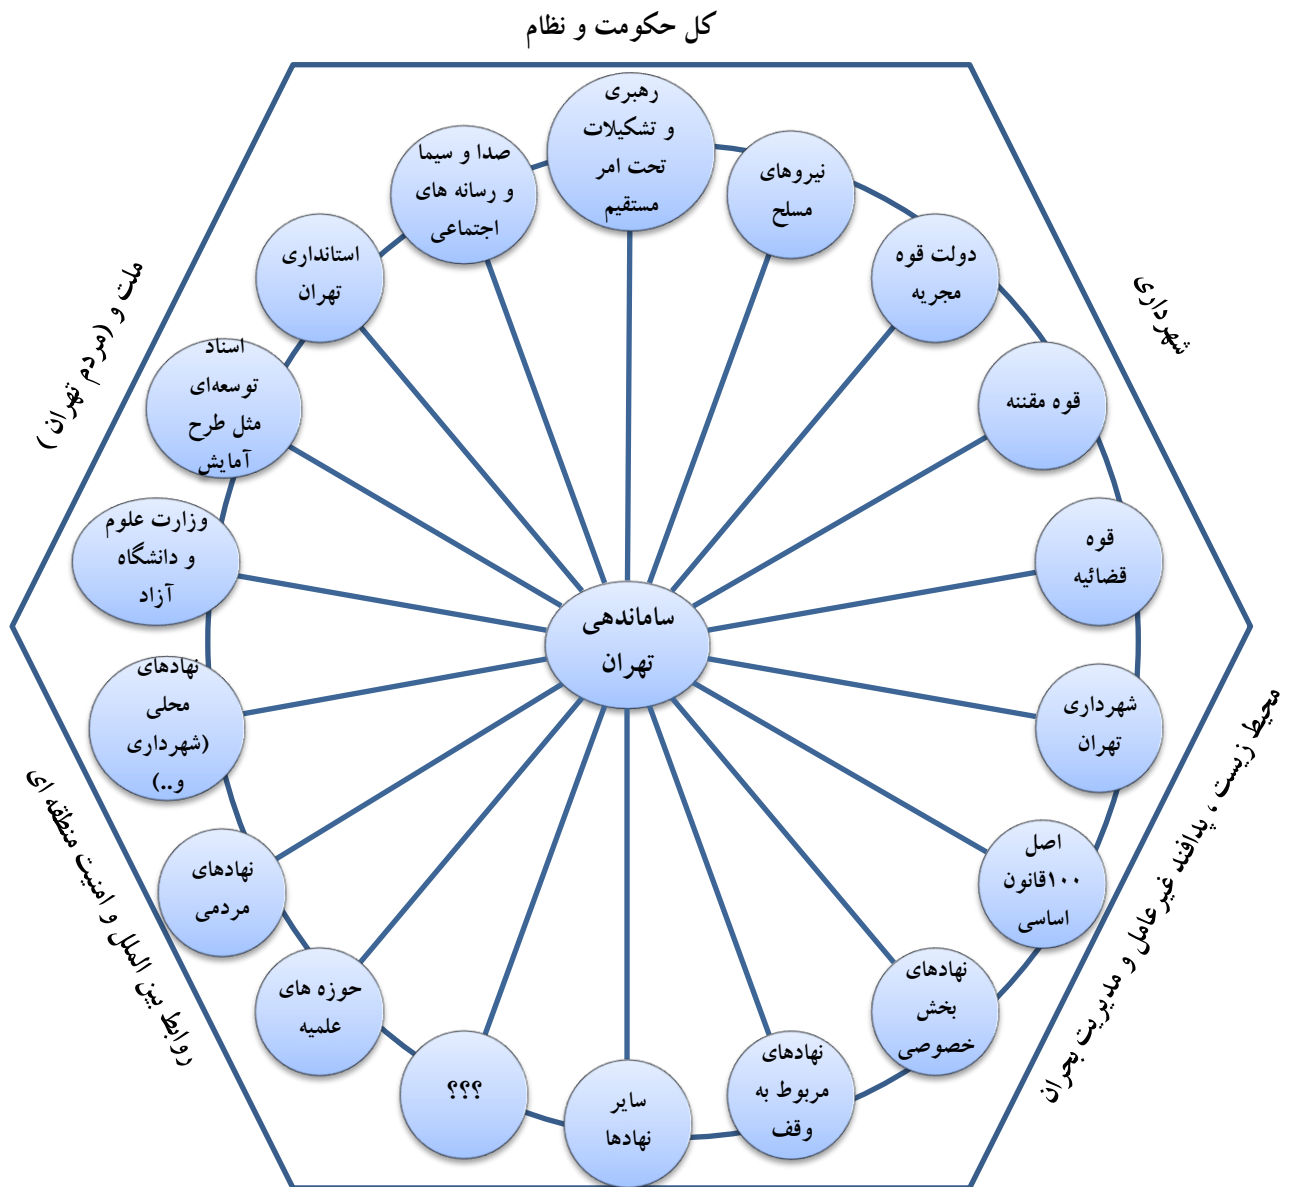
کل حکومت و نظام

ملت و (مردم تهران)

شهرداری

محیط زیست ، پدافند غیرعامل و مدیریت بحران

روابط بین الملل و امنیت منطقه ای

رهبری و تشکیلات تحت امر مستقیم

نیروهای مسلح

دولت قوه مجریه

قوه مقننه

قوه قضائیه

شهرداری تهران

اصل ۱۰۰قانون اساسی

نهادهای بخش خصوصی

نهادهای مربوط به وقف

سایر نهادها

؟؟؟

حوزه های علمیه

نهادهای مردمی

نهادهای محلی (شهرداری و..)

وزارت علوم و دانشگاه آزاد

اسناد توسعه‌ای مثل طرح آمایش

استانداری تهران

صدا و سیما و رسانه های اجتماعی

ساماندهی تهران